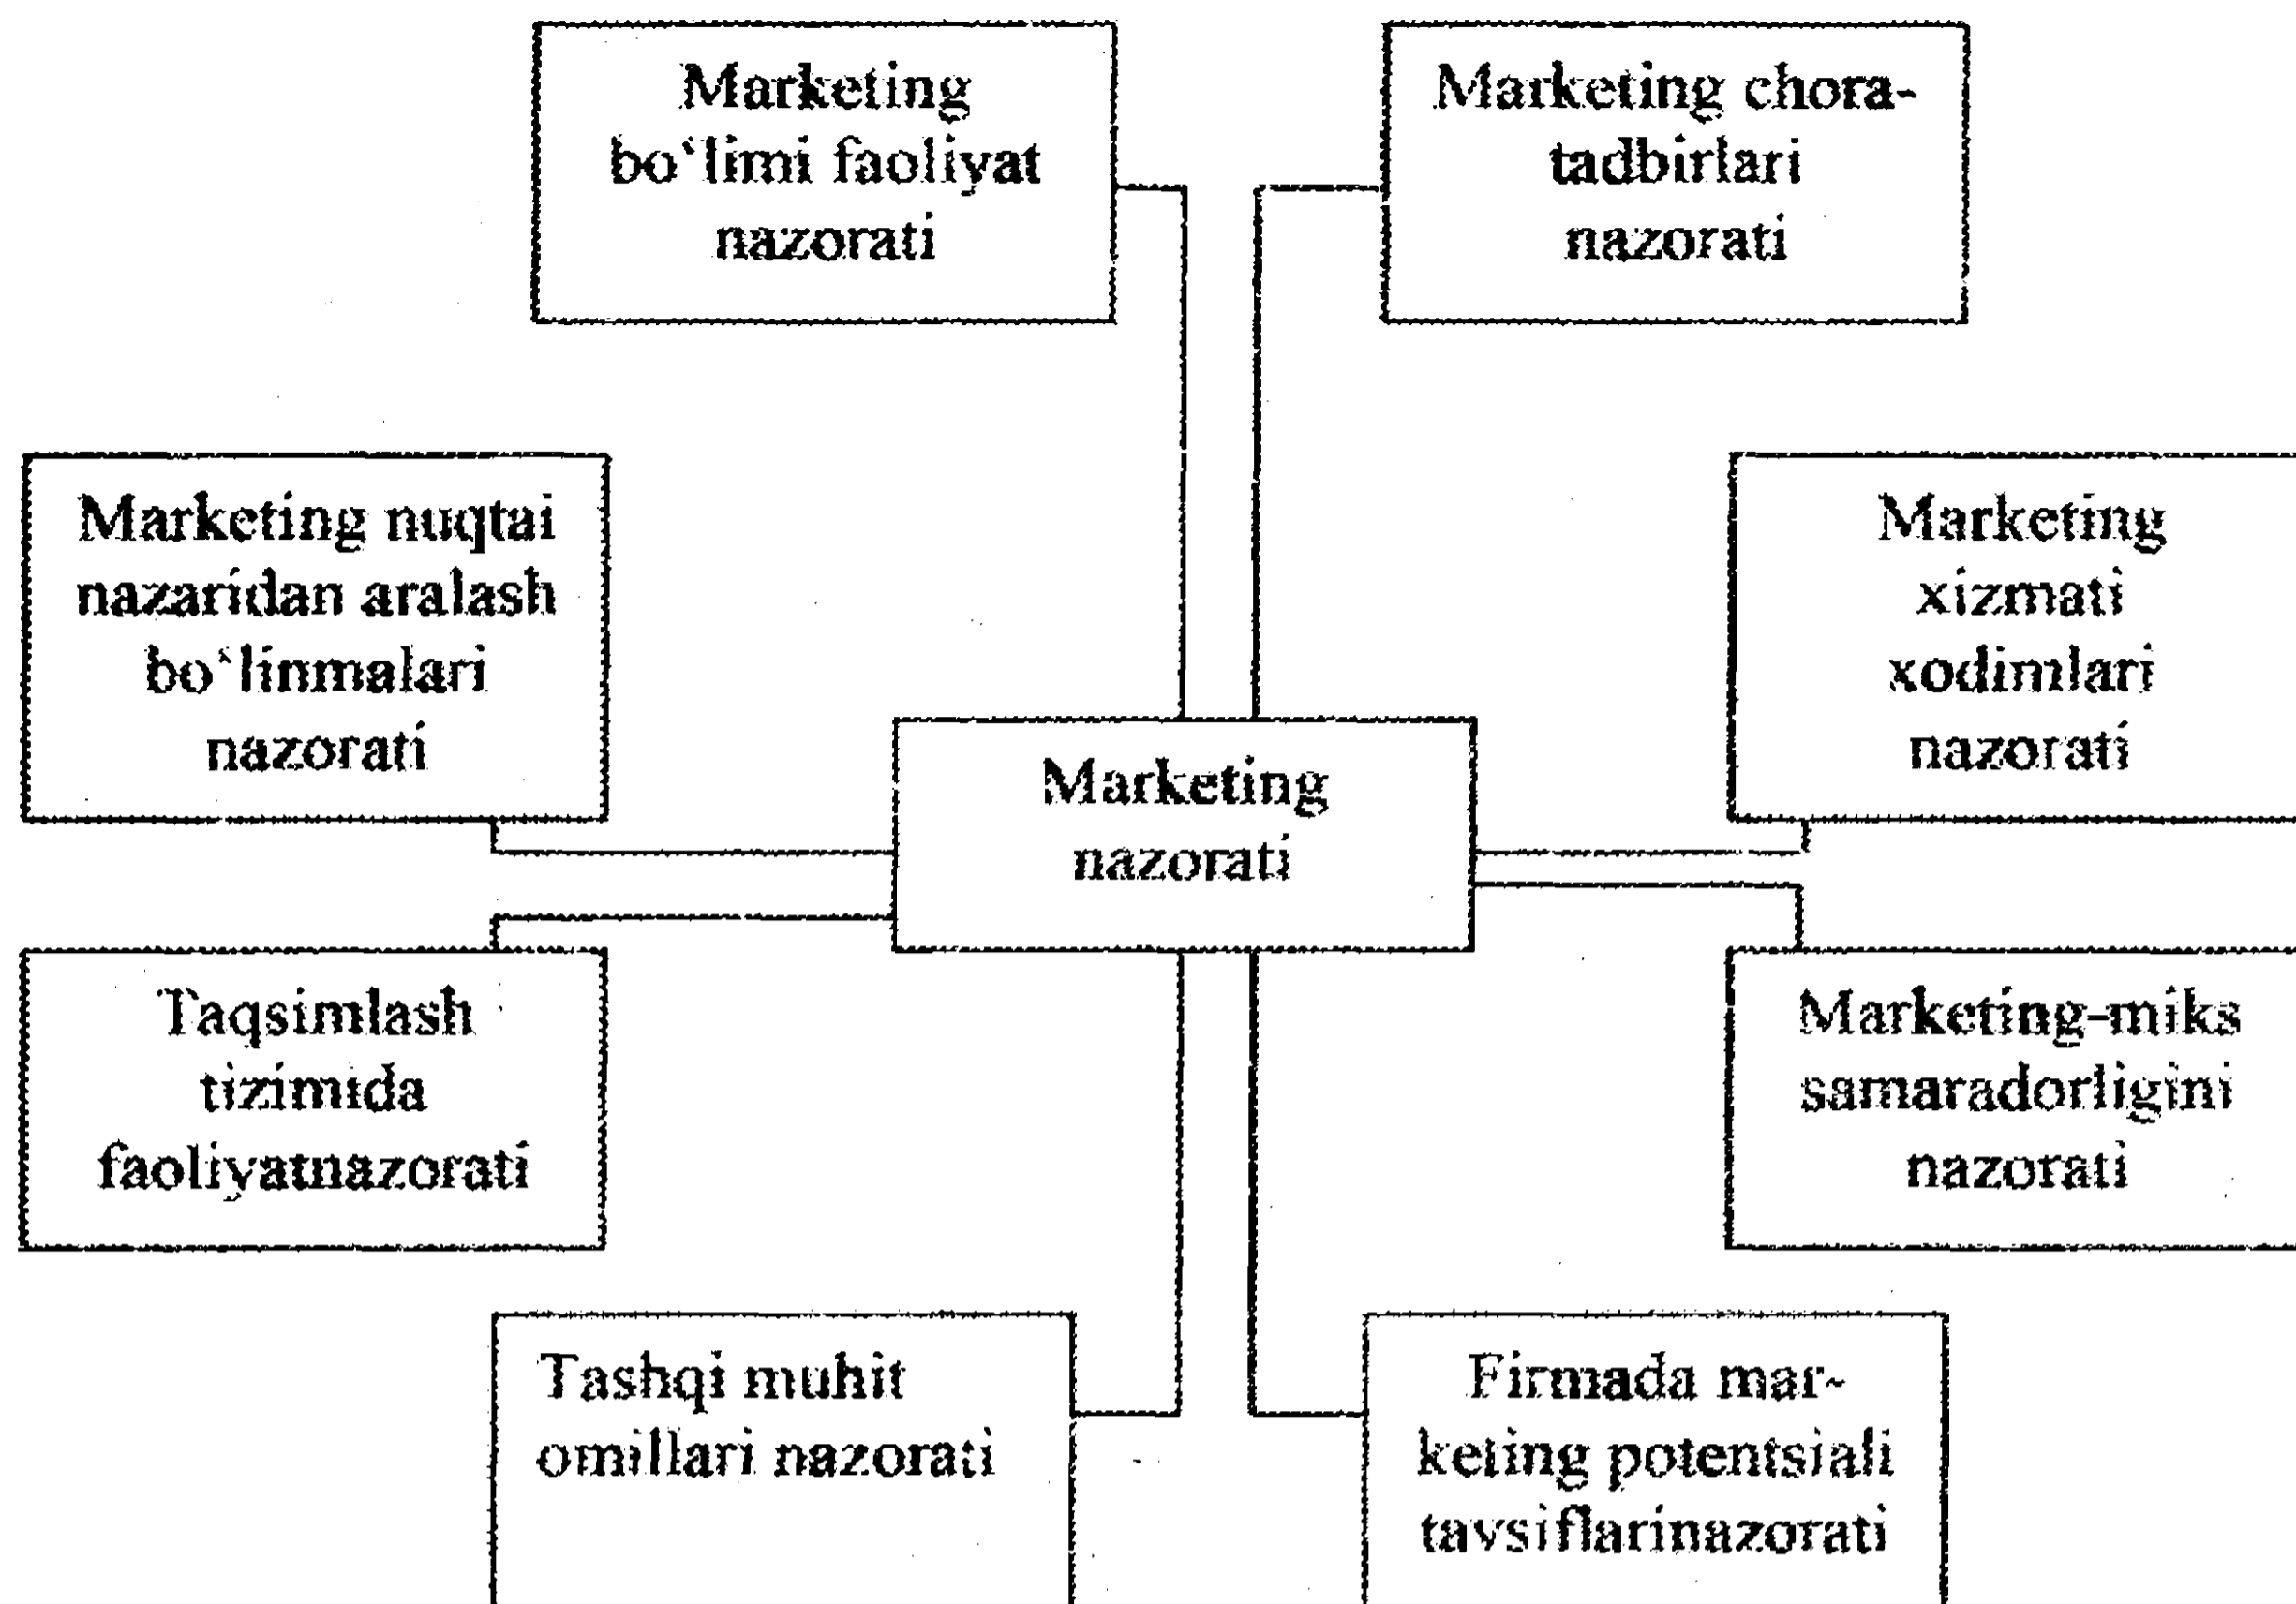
Marketing bo'limi faoliyat nazorati

Marketing chora-tadbirlari nazorati

Marketing nuqtai nazaridan aralash bo'linmalari nazorati

Marketing xizmati xodimlari nazorati

Marketing nazorati

Taqsimlash tizimida faoliyatnazorati

Marketing-miks samaradorligini nazorati

Tashqi muhit omillari nazorati

Firmada marketing potentsiali tavsiflarinazorati